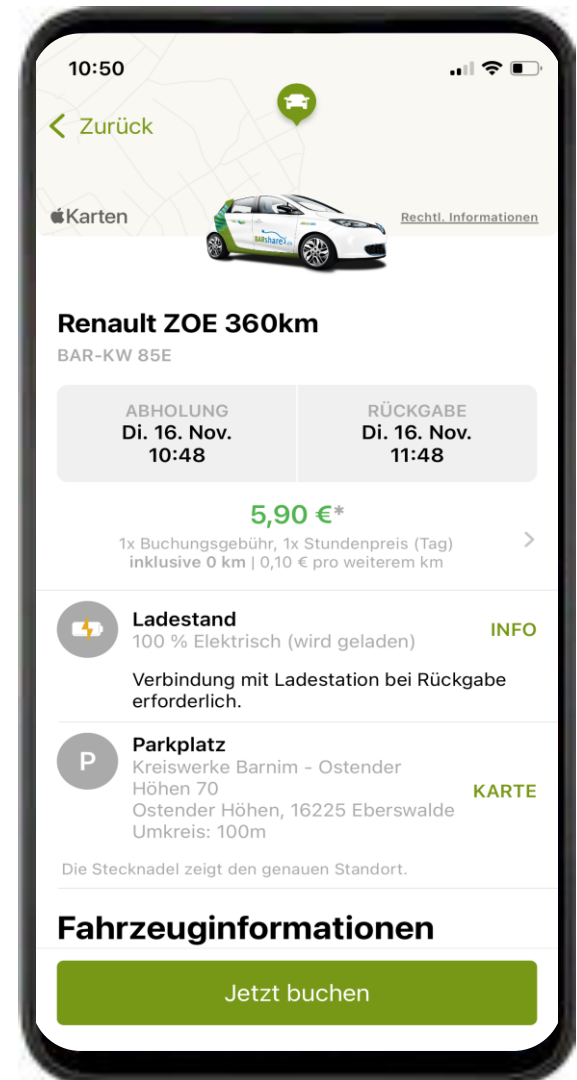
10:50

Zurück

Karten

Rechtl. Informationen

BARshare

Renault ZOE 360km

BAR-KW 85E

| ABHOLUNG | RÜCKGABE |
|---|---|
| Di. 16. Nov. 10:48 | Di. 16. Nov. 11:48 |

5,90 €*

1x Buchungsgebühr, 1x Stundenpreis (Tag)
inklusive 0 km | 0,10 € pro weiterem km

Ladestand
100 % Elektrisch (wird geladen)

INFO

Verbindung mit Ladestation bei Rückgabe erforderlich.

P

Parkplatz
Kreiswerke Barnim - Ostender Höhen 70
Ostender Höhen, 16225 Eberswalde
Umkreis: 100m

KARTE

Die Stecknadel zeigt den genauen Standort.

Fahrzeuginformationen

Jetzt buchen